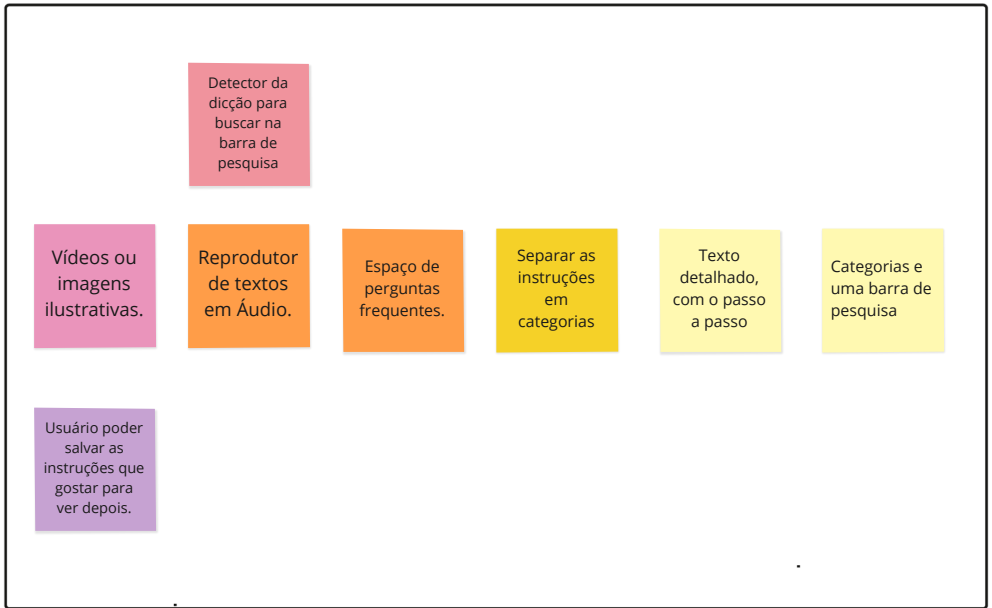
Detector da dicção para buscar na barra de pesquisa

Vídeos ou imagens ilustrativas.

Reprodutor de textos em Áudio.

Espaço de perguntas frequentes.

Separar as instruções em categorias

Texto detalhado, com o passo a passo

Categorias e uma barra de pesquisa

Usuário poder salvar as instruções que gostar para ver depois.